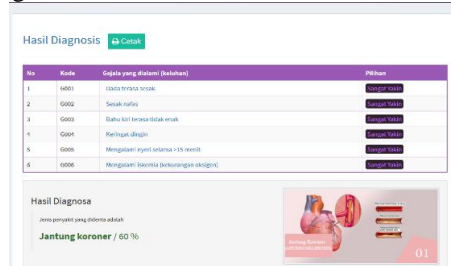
Hasil Diagnosis

Cetak

| No | Kode | Gejala yang dialami (keluhan) | Pilihan |
|---|---|---|---|
| 1 | G001 | Dada terasa sesak | Sangat Yakin |
| 2 | G002 | Sesak nafas | Sangat Yakin |
| 3 | G003 | Bahu kiri terasa tidak enak | Sangat Yakin |
| 4 | G004 | Keringat dingin | Sangat Yakin |
| 5 | G005 | Mengalami nyeri selama > 15 menit | Sangat Yakin |
| 6 | G006 | Mengalami iskemia (kekurangan oksigen) | Sangat Yakin |

Hasil Diagnosa

Jenis penyakit yang diderita adalah

Jantung koroner / 60 %

Jantung Koroner

01